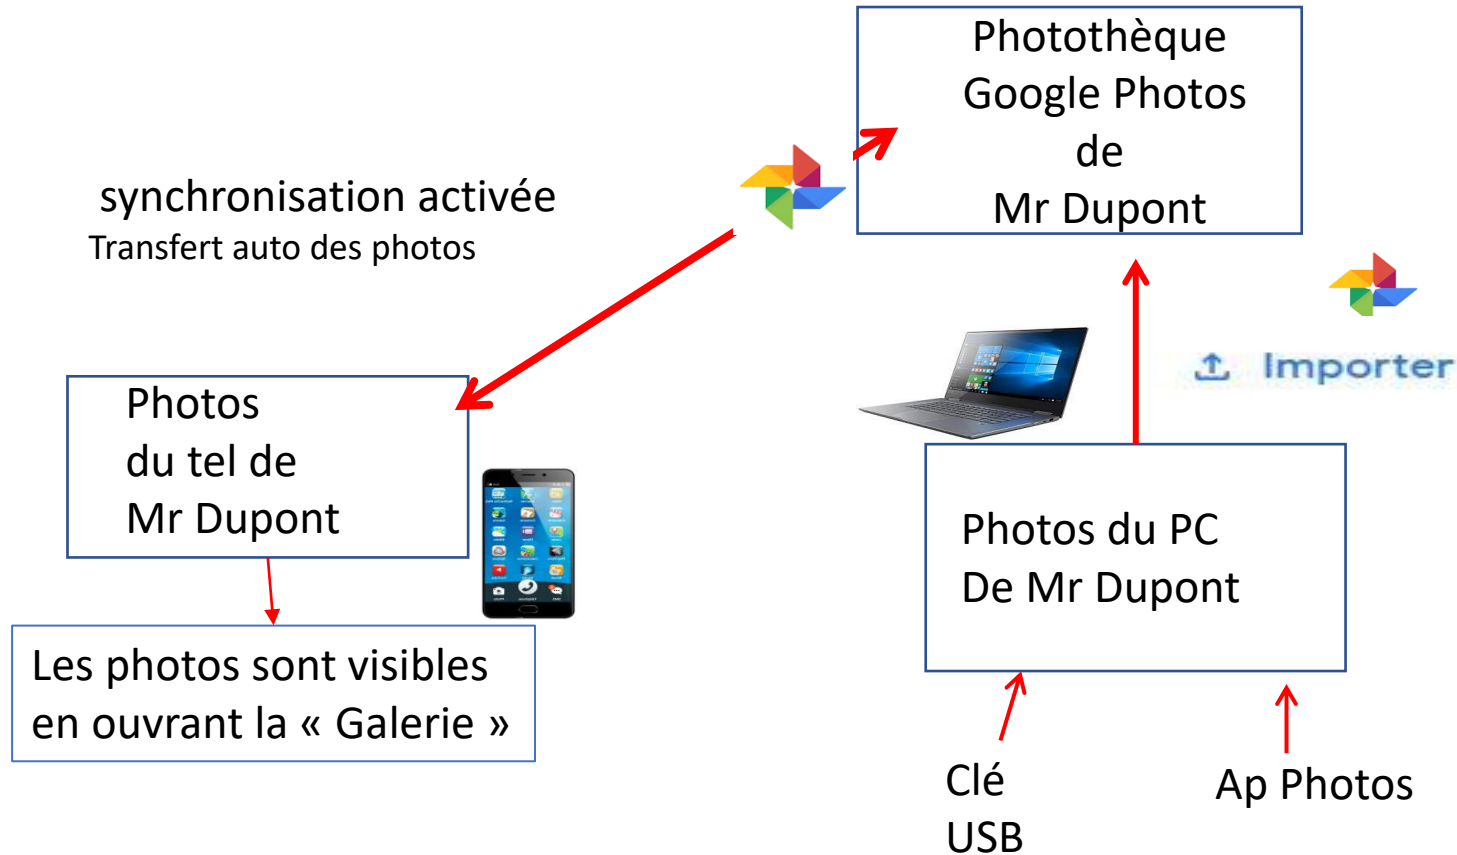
Photothèque Google Photos de Mr Dupont

synchronisation activée
Transfert auto des photos

Importer

Photos du tel de Mr Dupont

Les photos sont visibles en ouvrant la « Galerie »

Photos du PC
De Mr Dupont

Clé USB

Ap Photos